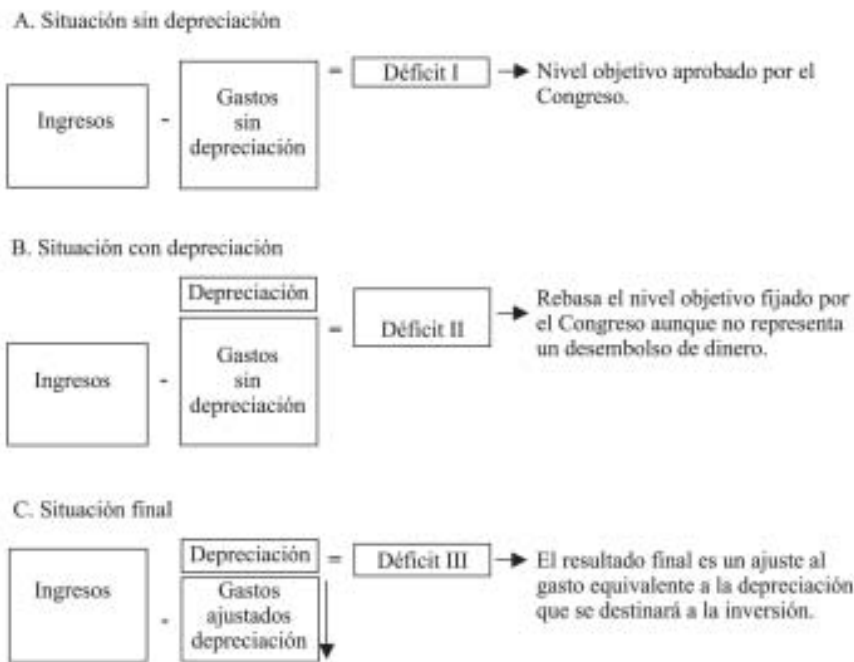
A. Situación sin depreciación

Ingresos - Gastos sin depreciación = Déficit I → Nivel objetivo aprobado por el Congreso.

B. Situación con depreciación

Depreciación

Ingresos - Gastos sin depreciación = Déficit II → Rebasa el nivel objetivo fijado por el Congreso aunque no representa un desembolso de dinero.

C. Situación final

Depreciación = Déficit III → El resultado final es un ajuste al gasto equivalente a la depreciación que se destinará a la inversión.

Ingresos - Gastos ajustados depreciación